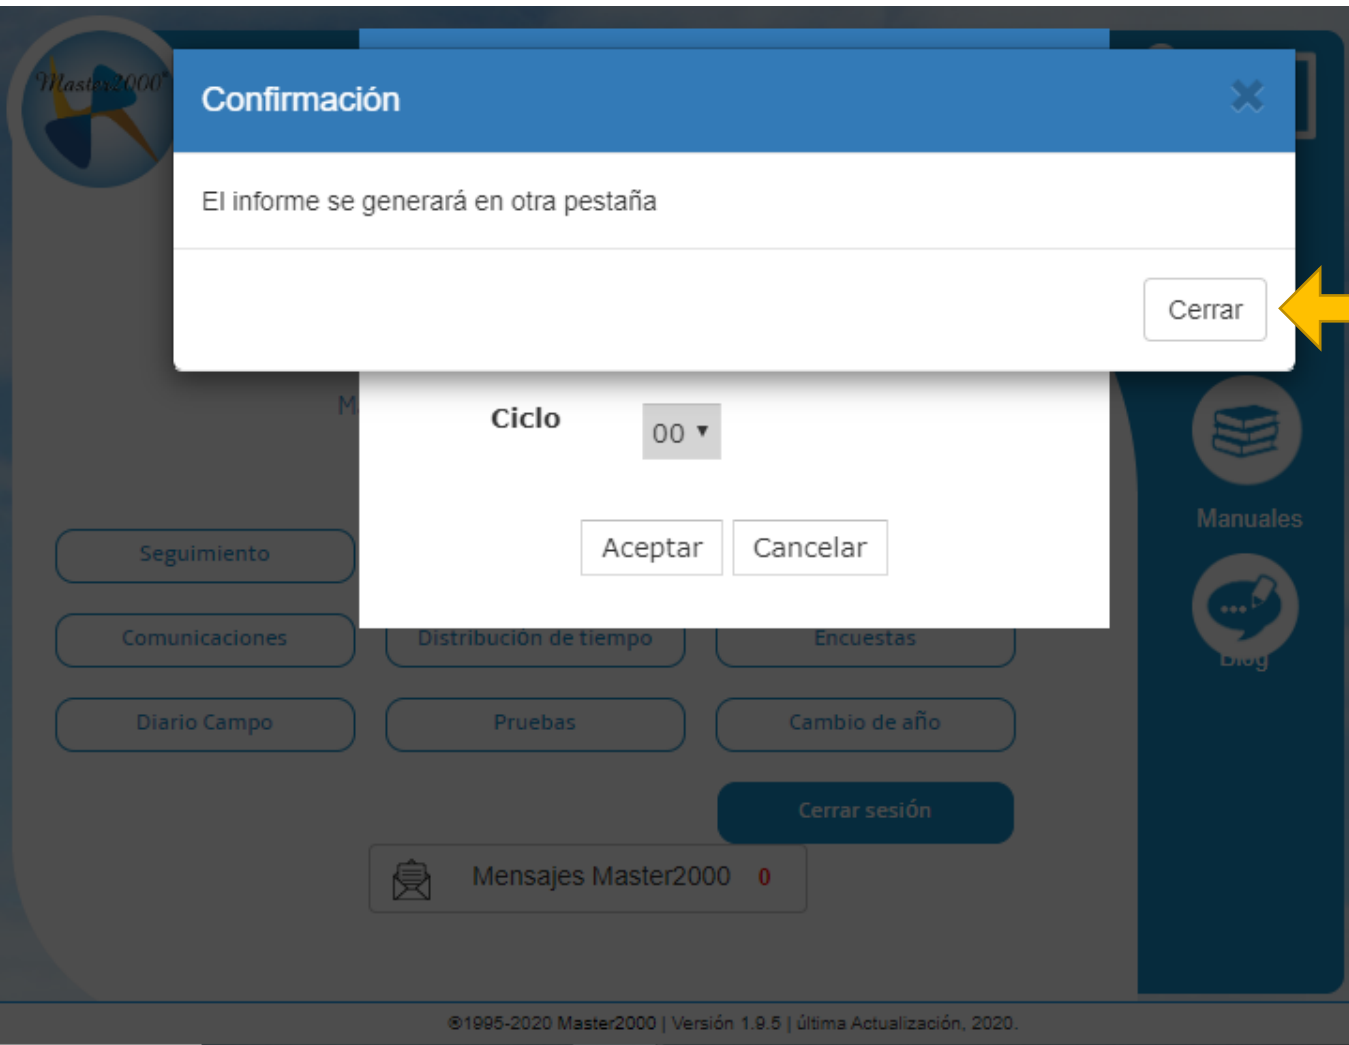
Master2000

Confirmación

×

El informe se generará en otra pestaña

Cerrar

M

Ciclo

00 ▾

Aceptar

Cancelar

Manuales

Blog

Seguimiento

Comunicaciones

Distribución de tiempo

Encuestas

Diario Campo

Pruebas

Cambio de año

Cerrar sesión

Mensajes Master2000 0

©1995-2020 Master2000 | Versión 1.9.5 | última Actualización, 2020.